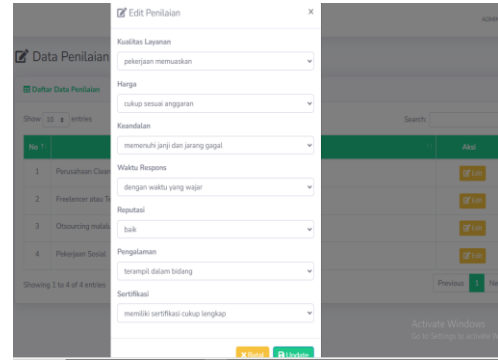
Edit Penilaian ×

Kualitas Layanan
pekerjaan memuaskan

Harga
cukup sesuai anggaran

Keandalan
memenuhi janji dan jarang gagal

Waktu Respons
dengan waktu yang wajar

Reputasi
baik

Pengalaman
terampil dalam bidang

Sertifikasi
memiliki sertifikasi cukup lengkap

Batal Update

admin

Data Penilaian

Daftar Data Penilaian

Show 10 entries

Search:

| No | | Aksi |
|---|---|---|
| 1 | Perusahaan Clean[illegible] | Edit |
| 2 | Freelancer atau T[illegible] | Edit |
| 3 | Otsourcing melalu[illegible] | Edit |
| 4 | Pekerjaan Sosial | Edit |

Showing 1 to 4 of 4 entries

Previous 1 Ne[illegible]

Activate Windows
Go to Settings to activate W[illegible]